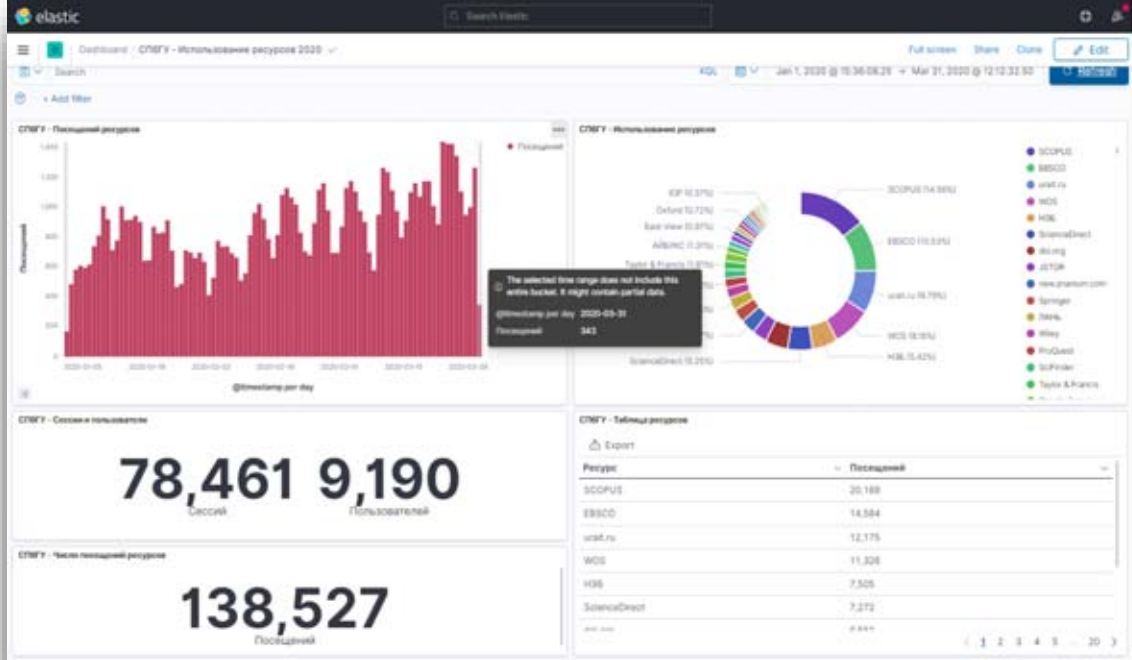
elastic

Search Elastic

Dashboard / СПбГУ - Использование ресурсов 2020

Full screen Share Clone Edit

Search

KQL

Jan 1, 2020 @ 15:36:08.25 → Mar 31, 2020 @ 12:12:32.50

Refresh

+ Add filter

СПбГУ - Посещений ресурсов

Посещений

1,400
1,200
1,000
800
600
400
200
0

Посещений

2020-01-05 2020-01-19 2020-02-02 2020-02-16 2020-03-01 2020-03-15 2020-03-29

@timestamp per day

The selected time range does not include this entire bucket. It might contain partial data.

@timestamp per day 2020-03-31

Посещений 343

СПбГУ - Использование ресурсов

IOP (0.37%)
Oxford (0.72%)
East View (0.8%)
AIBUKC (1.3%)
Taylor & Francis (1.8%)
ScienceDirect (5.25%)
SCOPUS (14.56%)
EBSCO (10.53%)
urait.ru (8.79%)
WOS (8.18%)
НЭБ (5.42%)

SCOPUS
EBSCO
urait.ru
WOS
НЭБ
ScienceDirect
doi.org
JSTOR
new.znanium.com
Springer
ЛАНЬ
Wiley
ProQuest
SciFinder
Taylor & Francis

СПбГУ - Сессии и пользователи

78,461
Сессий

9,190
Пользователей

СПбГУ - Таблица ресурсов

Export

| Ресурс | Посещений |
|---|---|
| SCOPUS | 20,169 |
| EBSCO | 14,584 |
| urait.ru | 12,175 |
| WOS | 11,326 |
| НЭБ | 7,505 |
| ScienceDirect | 7,272 |

1 2 3 4 5 ... 20

СПбГУ - Число посещений ресурсов

138,527
Посещений